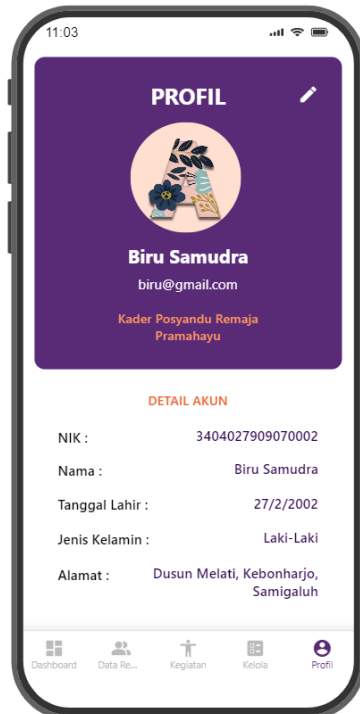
11:03

PROFIL

Biru Samudra

biru@gmail.com

Kader Posyandu Remaja Pramahayu

DETAIL AKUN

| | |
|---|---|
| NIK : | 3404027909070002 |
| Nama : | Biru Samudra |
| Tanggal Lahir : | 27/2/2002 |
| Jenis Kelamin : | Laki-Laki |
| Alamat : | Dusun Melati, Kebonharjo, Samigaluh |

Dashboard Data Re... Kegiatan Kelola Profil